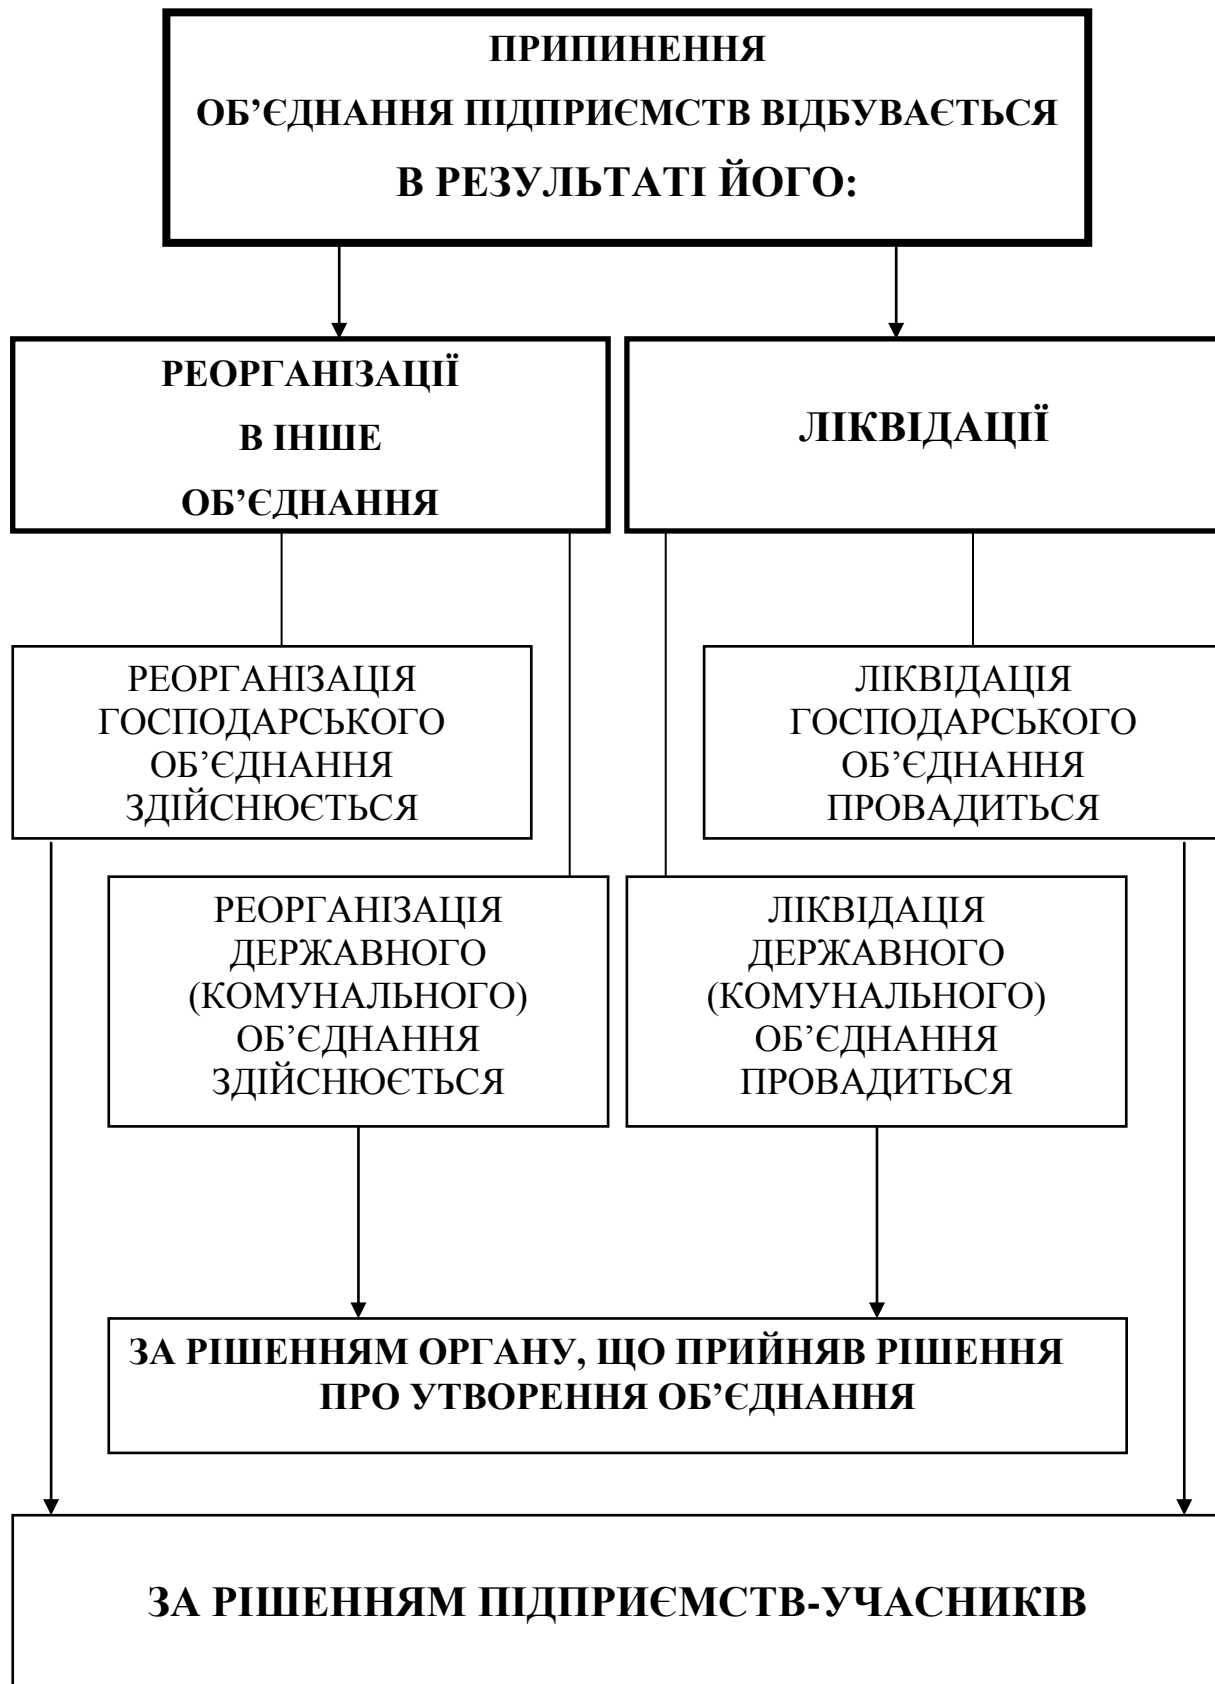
ПРИПИНЕННЯ
ОБ’ЄДНАННЯ ПІДПРИЄМСТВ ВІДБУВАЄТЬСЯ
В РЕЗУЛЬТАТІ ЙОГО:

РЕОРГАНІЗАЦІЇ
В ІНШЕ
ОБ’ЄДНАННЯ

ЛІКВІДАЦІЇ

РЕОРГАНІЗАЦІЯ ГОСПОДАРСЬКОГО ОБ’ЄДНАННЯ ЗДІЙСНЮЄТЬСЯ

ЛІКВІДАЦІЯ ГОСПОДАРСЬКОГО ОБ’ЄДНАННЯ ПРОВАДИТЬСЯ

РЕОРГАНІЗАЦІЯ ДЕРЖАВНОГО (КОМУНАЛЬНОГО) ОБ’ЄДНАННЯ ЗДІЙСНЮЄТЬСЯ

ЛІКВІДАЦІЯ ДЕРЖАВНОГО (КОМУНАЛЬНОГО) ОБ’ЄДНАННЯ ПРОВАДИТЬСЯ

ЗА РІШЕННЯМ ОРГАНУ, ЩО ПРИЙНЯВ РІШЕННЯ ПРО УТВОРЕННЯ ОБ’ЄДНАННЯ

ЗА РІШЕННЯМ ПІДПРИЄМСТВ-УЧАСНИКІВ